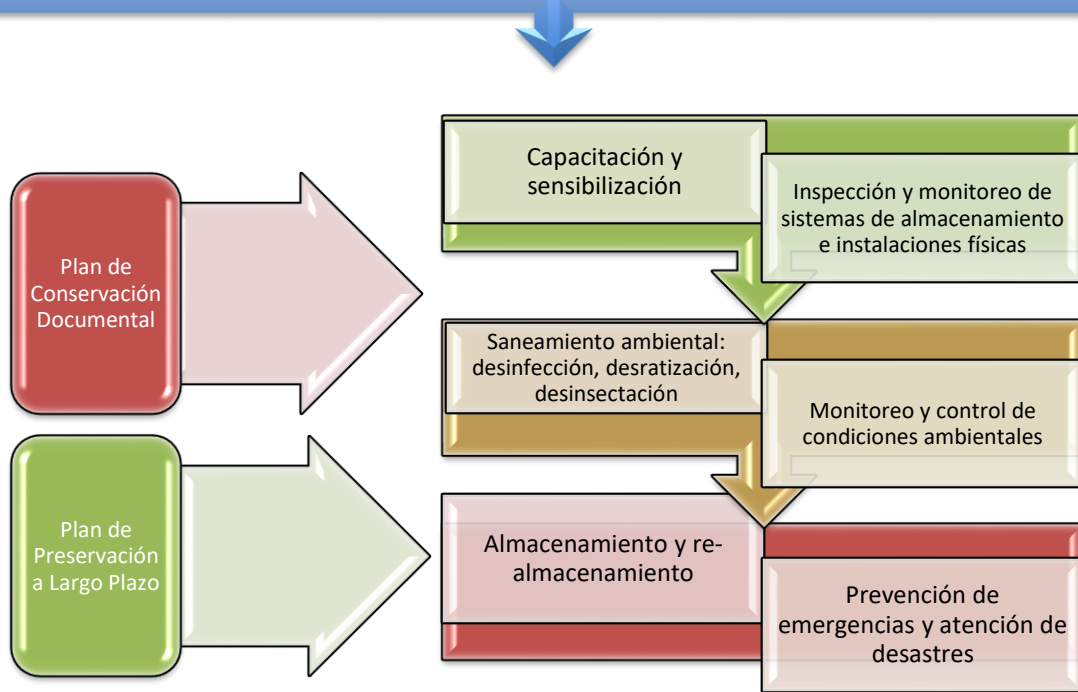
Plan de Conservación Documental

Plan de Preservación a Largo Plazo

Capacitación y sensibilización

Inspección y monitoreo de sistemas de almacenamiento e instalaciones físicas

Saneamiento ambiental: desinfección, desratización, desinsectación

Monitoreo y control de condiciones ambientales

Almacenamiento y re-almacenamiento

Prevención de emergencias y atención de desastres